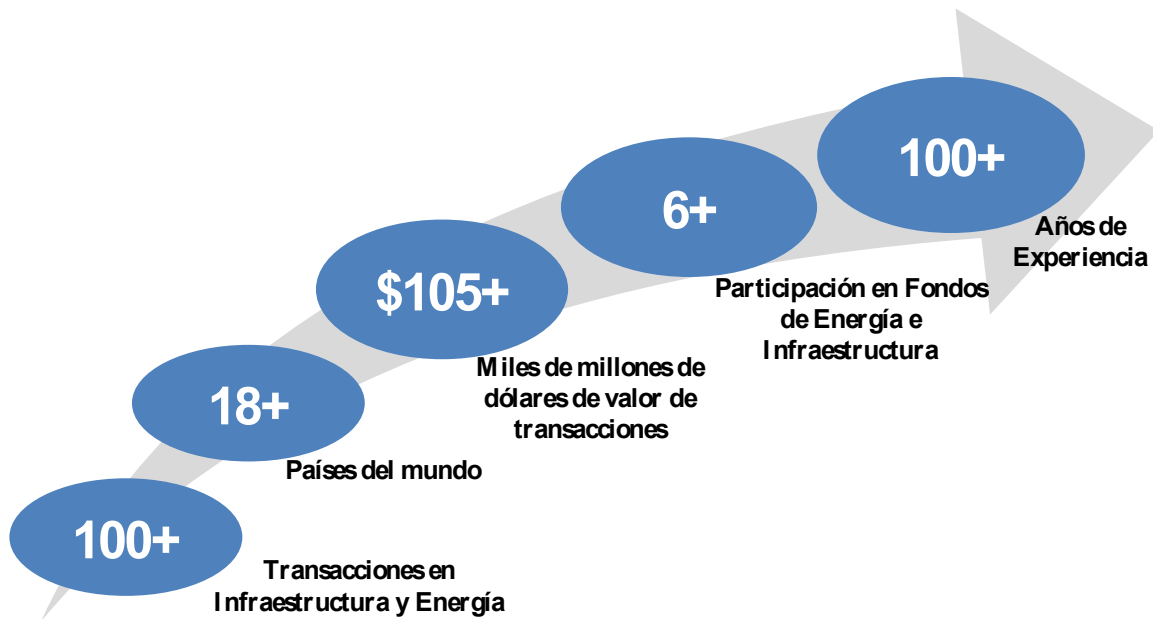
100+
Transacciones en Infraestructura y Energía

18+
Países del mundo

$105+
Miles de millones de dólares de valor de transacciones

6+
Participación en Fondos de Energía e Infraestructura

100+
Años de Experiencia